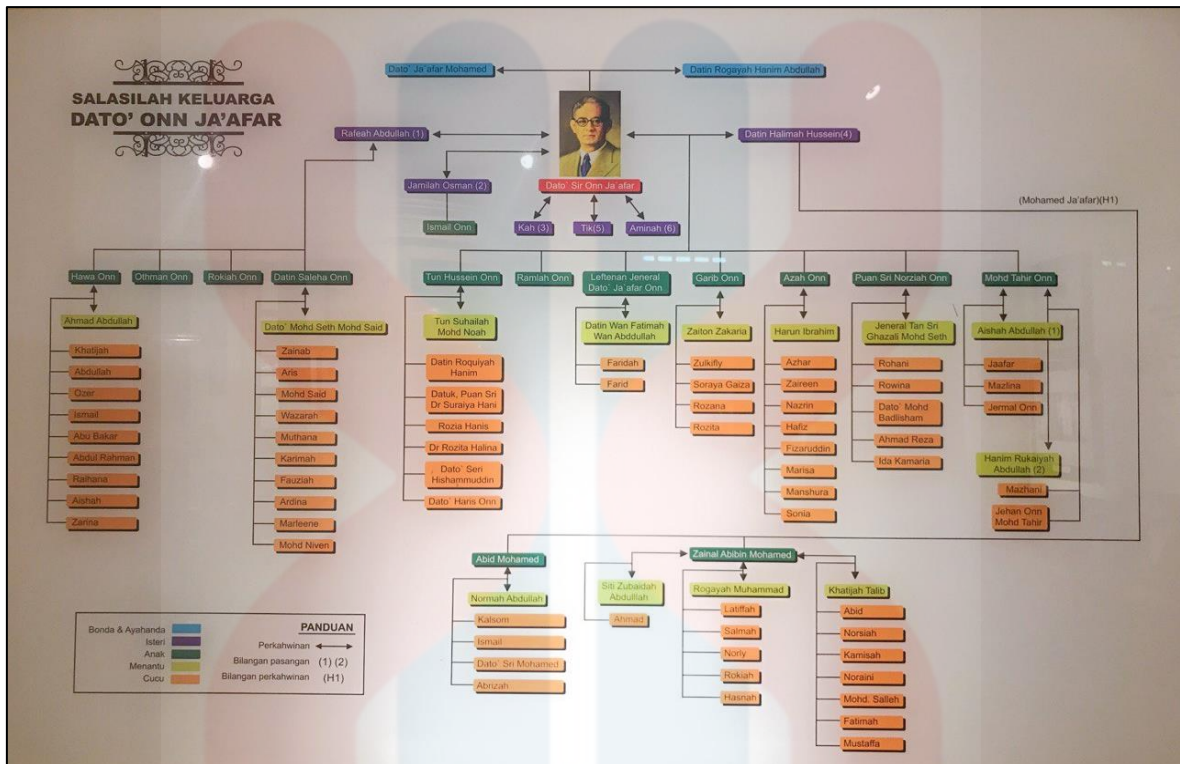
SALASILAH KELUARGA
DATO' ONN JA'AFAR

Dato' Ja'afar Mohamed
Datin Rogayah Hanim Abdullah

Rafeah Abdullah (1)
Datin Halimah Hussein(4)
Jamilah Osman (2)
Dato' Sir Onn Ja'afar
Ismail Onn
Kah (3)
Tik(5)
Aminah (6)

(Mohamed Ja'afar)(H1)

Hawa Onn
Othman Onn
Rokiah Onn
Datin Saleha Onn
Tun Hussein Onn
Ramlah Onn
Leftenan Jeneral Dato' Ja'afar Onn
Garib Onn
Azah Onn
Puan Sri Norziah Onn
Mohd Tahir Onn

Ahmad Abdullah
Khatijah
Abdullah
Ozer
Ismail
Abu Bakar
Abdul Rahman
Raihana
Aishah
Zarina

Dato' Mohd Seth Mohd Said
Zainab
Aris
Mohd Said
Wazarah
Muthana
Karimah
Fauziah
Ardina
Marleene
Mohd Niven

Tun Suhailah Mohd Noah
Datin Roquiyah Hanim
Datuk, Puan Sri Dr Suraiya Hani
Rozia Hanis
Dr Rozita Halina
Dato' Seri Hishammuddin
Dato' Haris Onn

Datin Wan Fatimah Wan Abdullah
Faridah
Farid

Zaiton Zakaria
Zulkifly
Soraya Gaiza
Rozana
Rozita

Harun Ibrahim
Azhar
Zaireen
Nazrin
Hafiz
Fizaruddin
Marisa
Manshura
Sonia

Jeneral Tan Sri Ghazali Mohd Seth
Rohani
Rowina
Dato' Mohd Badlisham
Ahmad Reza
Ida Kamaria

Aishah Abdullah (1)
Jaafar
Mazlina
Jermal Onn
Hanim Rukaiyah Abdullah (2)
Mazhani
Jehan Onn Mohd Tahir

Abid Mohamed
Zainal Abibin Mohamed
Normah Abdullah
Kalsom
Ismail
Dato' Sri Mohamed
Abizah

Siti Zubaidah Abdullah
Ahmad

Rogayah Muhammad
Latiffah
Salmah
Norly
Rokiah
Hasnah

Khatijah Talib
Abid
Norsiah
Kamisah
Noraini
Mohd. Salleh
Fatimah
Mustaffa

Bonda & Ayahanda
Isteri
Anak
Menantu
Cucu

PANDUAN
Perkahwinan
Bilangan pasangan (1) (2)
Bilangan perkahwinan (H1)